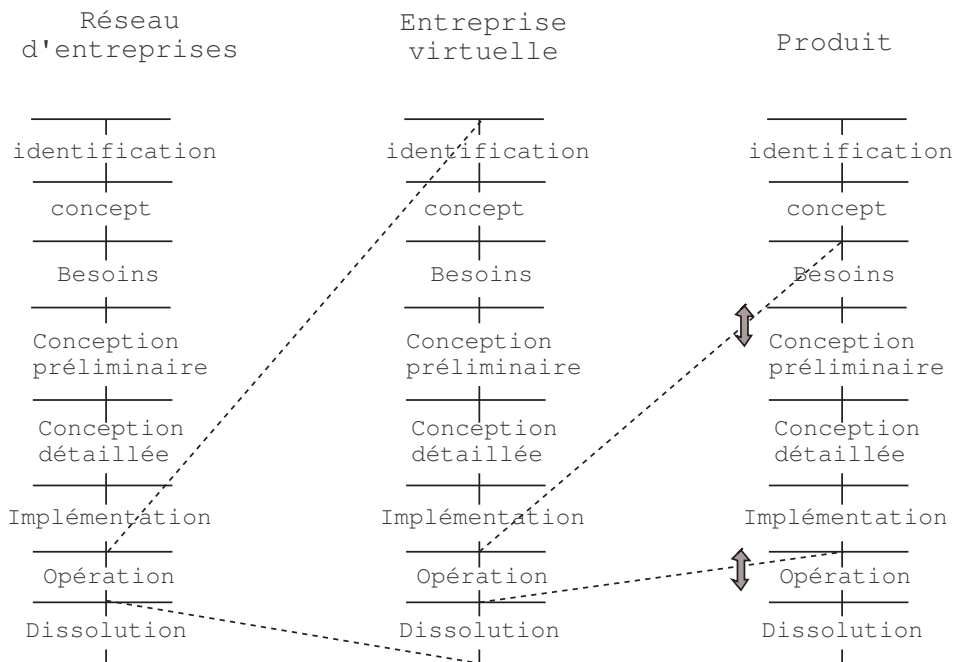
Réseau d'entreprises

identification
concept
Besoins
Conception préliminaire
Conception détaillée
Implémentation
Opération
Dissolution

Entreprise virtuelle

identification
concept
Besoins
Conception préliminaire
Conception détaillée
Implémentation
Opération
Dissolution

Produit

identification
concept
Besoins
Conception préliminaire
Conception détaillée
Implémentation
Opération
Dissolution